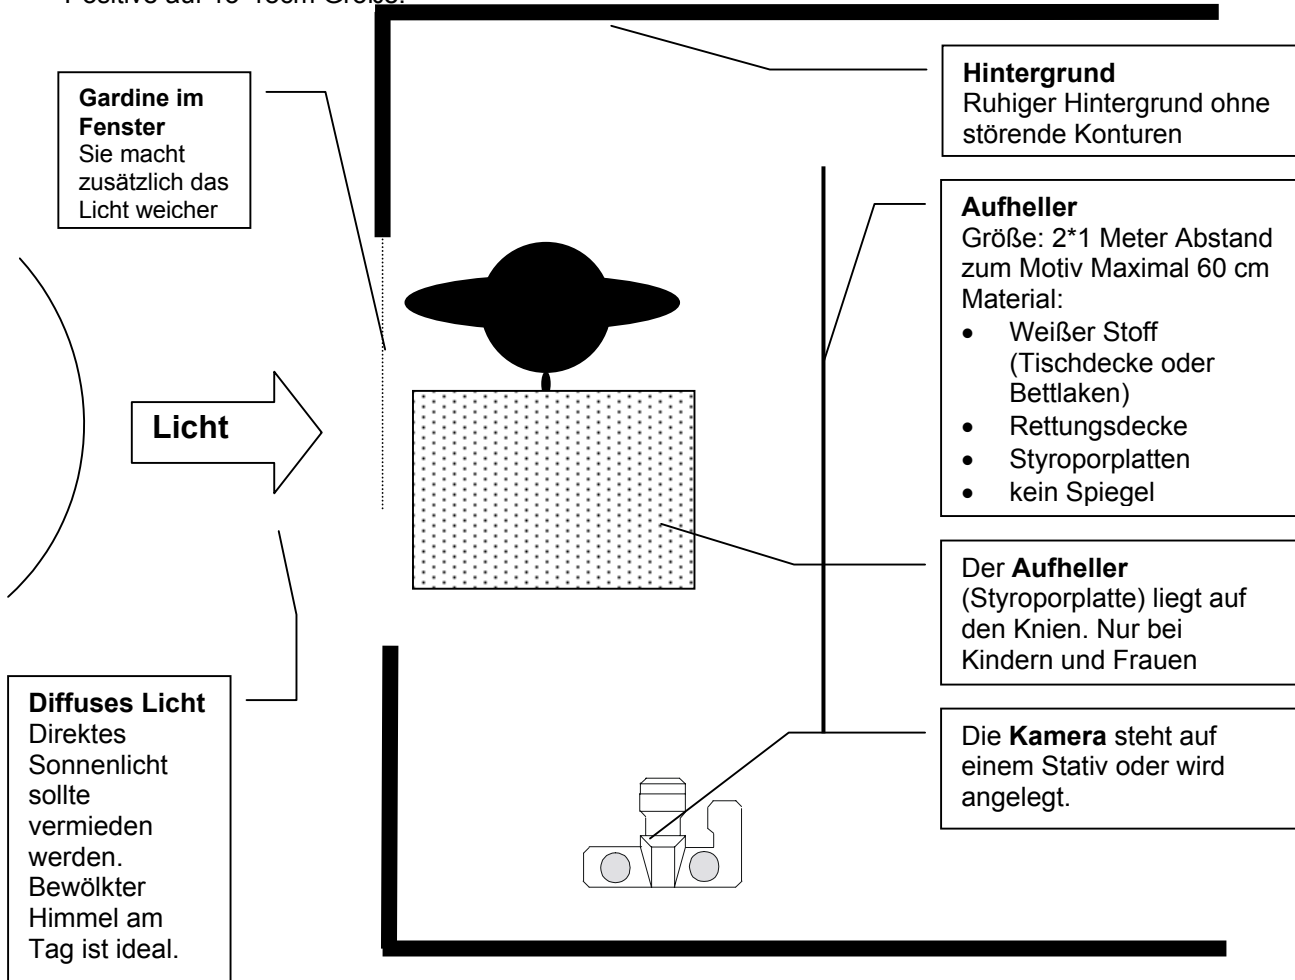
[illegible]

**Gardine im Fenster**
Sie macht zusätzlich das Licht weicher

**Hintergrund**
Ruhiger Hintergrund ohne störende Konturen

**Aufheller**
Größe: 2*1 Meter Abstand zum Motiv Maximal 60 cm
Material:
- Weißer Stoff (Tischdecke oder Bettlaken)
- Rettungsdecke
- Styroporplatten
- kein Spiegel

**Licht**

Der **Aufheller** (Styroporplatte) liegt auf den Knien. Nur bei Kindern und Frauen

**Diffuses Licht**
Direktes Sonnenlicht sollte vermieden werden. Bewölkter Himmel am Tag ist ideal.

Die **Kamera** steht auf einem Stativ oder wird angelegt.